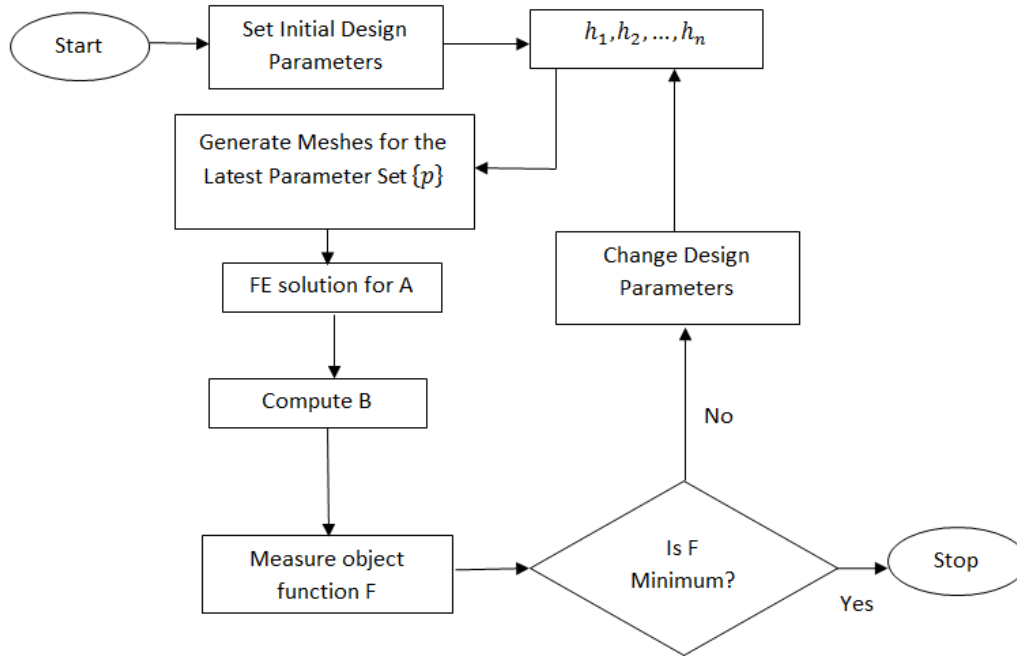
Start

Set Initial Design Parameters

$h_1, h_2, \ldots, h_n$

Generate Meshes for the Latest Parameter Set $\{p\}$

FE solution for A

Compute B

Measure object function F

Is F Minimum?

Stop

Yes

No

Change Design Parameters